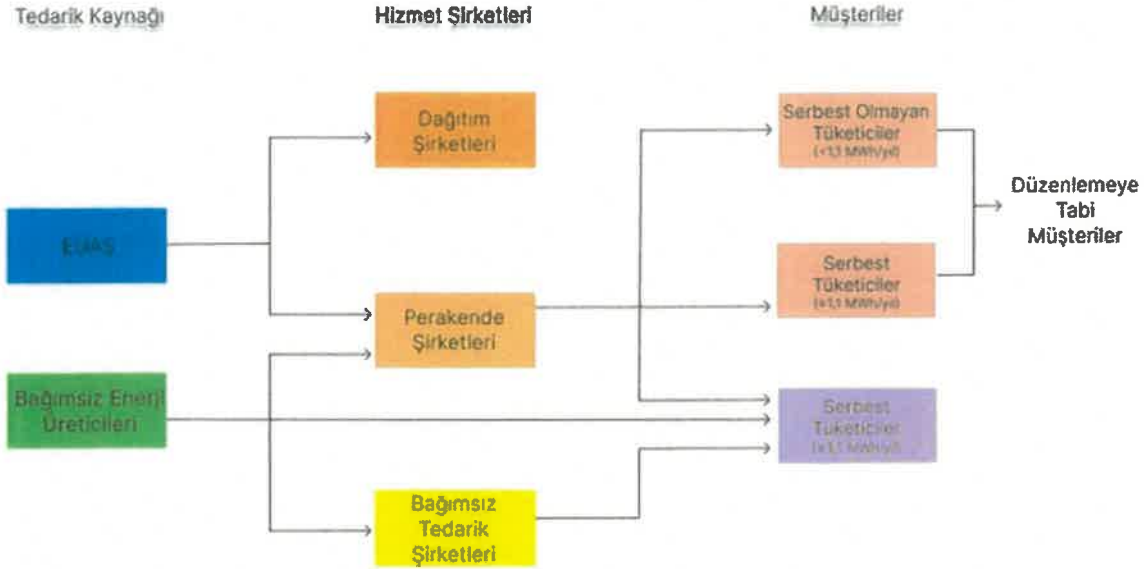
Tedarik Kaynağı

Hizmet Şirketleri

Müşteriler

EÜAŞ

Bağımsız Enerji Üreticileri

Dağıtım Şirketleri

Perakende Şirketleri

Bağımsız Tedarik Şirketleri

Serbest Olmayan Tüketiciler (<1,1 MWh/yıl)

Serbest Tüketiciler (≤1,1 MWh/yıl)

Serbest Tüketiciler (≥1,1 MWh/yıl)

Düzenlemeye Tabi Müşteriler